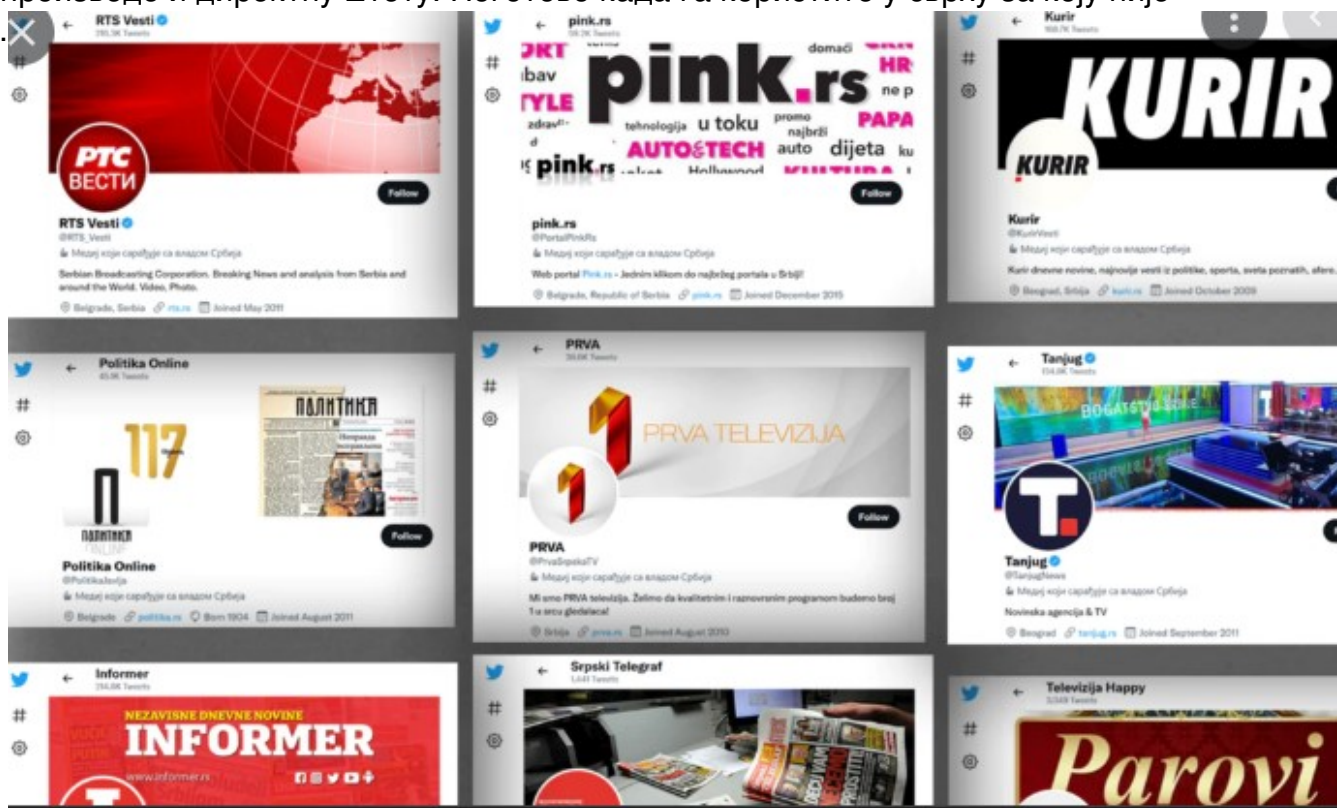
производе и директну штету. Истотово када га користите у сврху са којој није

RTS Vesti
295,3K Tweets

РТС ВЕСТИ

Follow

RTS Vesti
@RTS_Vesti
Медиј који сарађује са владом Србије
Serbian Broadcasting Corporation. Breaking News and analysis from Serbia and around the World. Video, Photo.
Belgrade, Serbia rts.rs Joined May 2011

pink.rs
56,2K Tweets

pink.rs
domaći HR ne p PAPA
technologija u toku promo najbrži AUTO&TECH auto dijeta ku
pink.rs Hollywood

Follow

pink.rs
@PortalPinkRs
Медиј који сарађује са владом Србије
Web portal Pink.rs - Jednim klikom do najbržeg portala u Srbiji!
Belgrade, Republic of Serbia pink.rs Joined December 2015

Kurir
168,7K Tweets

KURIR
KURIR

Kurir
@KurirVesti
Медиј који сарађује са владом Србије
Kurir dnevne novine, najnovije vesti iz politike, sporta, sveta poznatih, afere.
Beograd, Srbija kurir.rs Joined October 2009

Politika Online
85,9K Tweets

117
ПОЛИТИКА
ПОЛИТИКА ONLINE

Follow

Politika Online
@PolitikaJavlja
Медиј који сарађује са владом Србије
Belgrade politika.rs Born 1904 Joined August 2011

PRVA
36,6K Tweets

PRVA TELEVIZIJA

Follow

PRVA
@PrvaSrpskaTV
Медиј који сарађује са владом Србије
Mi smo PRVA televizija. Želimo da kvalitetnim i raznovrsnim programom budemo broj 1 u srcu gledalaca!
Srbija prva.rs Joined August 2010

Tanjug
114,8K Tweets

BOGATSTVO SRBIJE

Tanjug
@TanjugNews
Медиј који сарађује са владом Србије
Novinska agencija & TV
Beograd tanjug.rs Joined September 2011

Informer
214,6K Tweets

NEZAVISNE DNEVNE NOVINE
INFORMER
www.informer.rs

Srpski Telegraf
1,441 Tweets

Televizija Happy
3,049 Tweets

Parovi